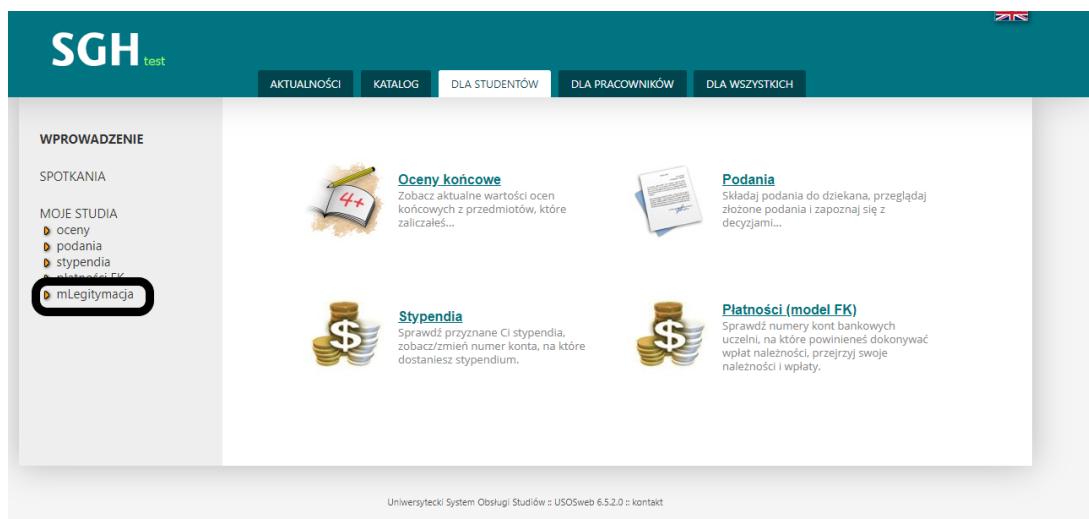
SGH test

AKTUALNOŚCI KATALOG DLA STUDENTÓW DLA PRACOWNIKÓW DLA WSZYSTKICH

WPROWADZENIE

SPOTKANIA

MOJE STUDIA
oceny
podania
stypendia
płatności FK
mLegitymacja

4+

Oceny końcowe
Zobacz aktualne wartości ocen końcowych z przedmiotów, które zaliczałeś...

Podania
Składaj podania do dziekana, przeglądaj złożone podania i zapoznaj się z decyzjami...

Stypendia
Sprawdź przyznane Ci stypendia, zobacz/zmień numer konta, na które dostaniesz stypendium.

Płatności (model FK)
Sprawdź numery kont bankowych uczelni, na które powinieneś dokonywać wpłat należności, przejrzyj swoje należności i wpłaty.

Uniwersytecki System Obsługi Studiów :: USOSweb 6.5.2.0 :: kontakt